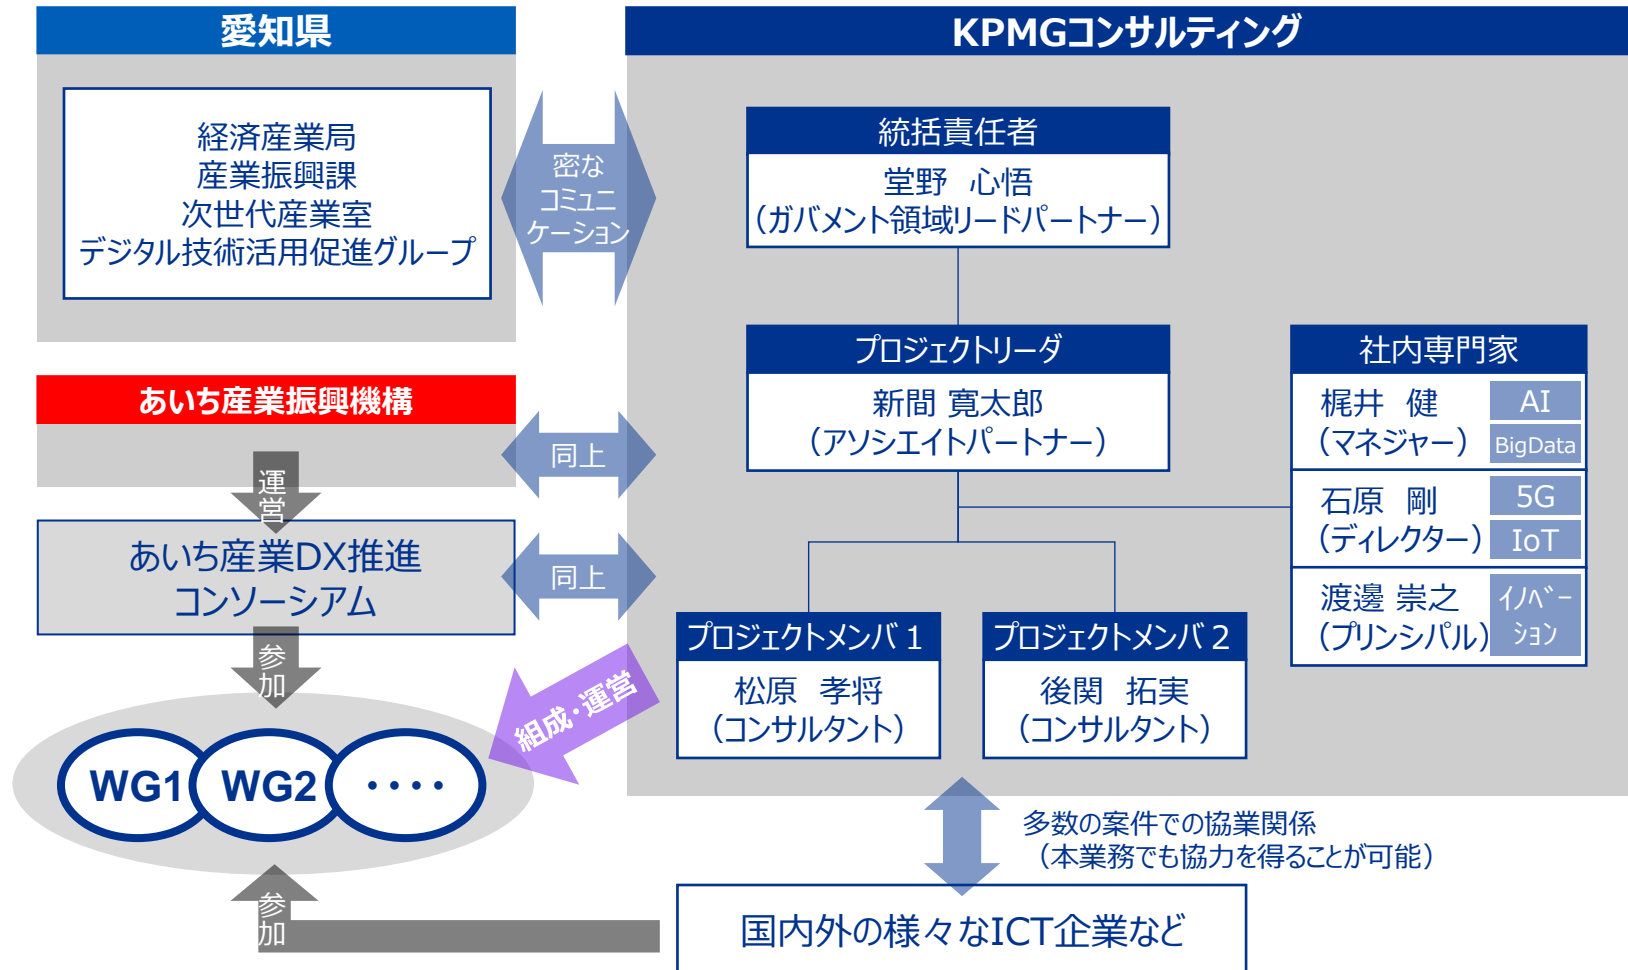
愛知県

経済産業局
産業振興課
次世代産業室
デジタル技術活用促進グループ

密な
コミュニ
ケーション

KPMGコンサルティング

統括責任者
堂野　心悟
(ガバメント領域リードパートナー)

プロジェクトリーダ
新間 寛太郎
(アソシエイトパートナー)

社内専門家
梶井　健
(マネジャー)
AI
BigData
石原　剛
(ディレクター)
5G
IoT
渡邉 崇之
(プリンシパル)
イノベーション

あいち産業振興機構

同上

運営

あいち産業DX推進
コンソーシアム

同上

参加

プロジェクトメンバ１
松原　孝将
(コンサルタント)

プロジェクトメンバ２
後関　拓実
(コンサルタント)

組成・運営

WG1
WG2
・・・・

多数の案件での協業関係
(本業務でも協力を得ることが可能)

参加

国内外の様々なICT企業など